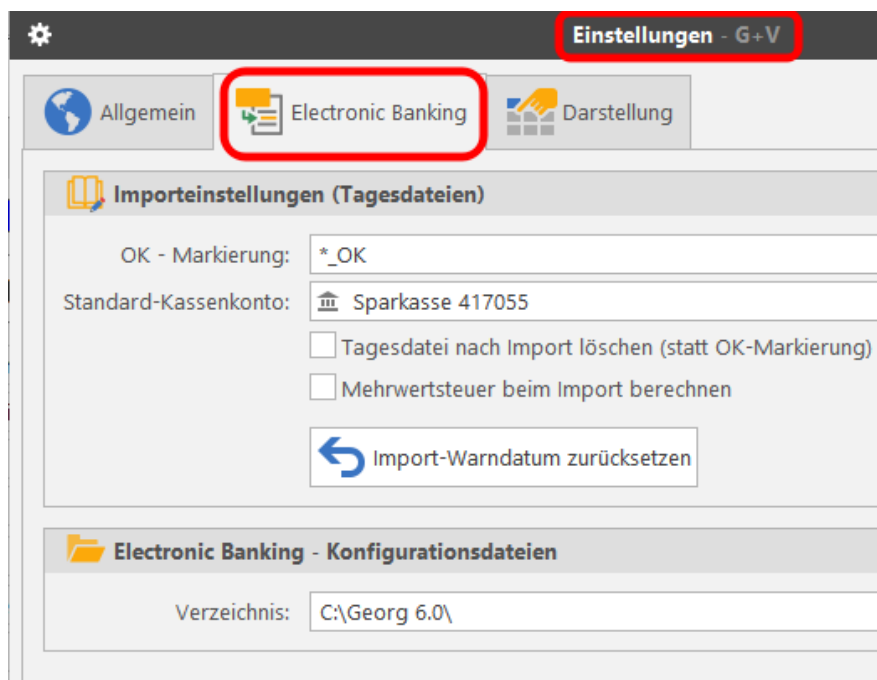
Einstellungen - G+V

Allgemein
Electronic Banking
Darstellung

Importeinstellungen (Tagesdateien)

OK - Markierung: *_OK
Standard-Kassenkonto: Sparkasse 417055
Tagesdatei nach Import löschen (statt OK-Markierung)
Mehrwertsteuer beim Import berechnen
Import-Warndatum zurücksetzen

Electronic Banking - Konfigurationsdateien

Verzeichnis: C:\Georg 6.0\